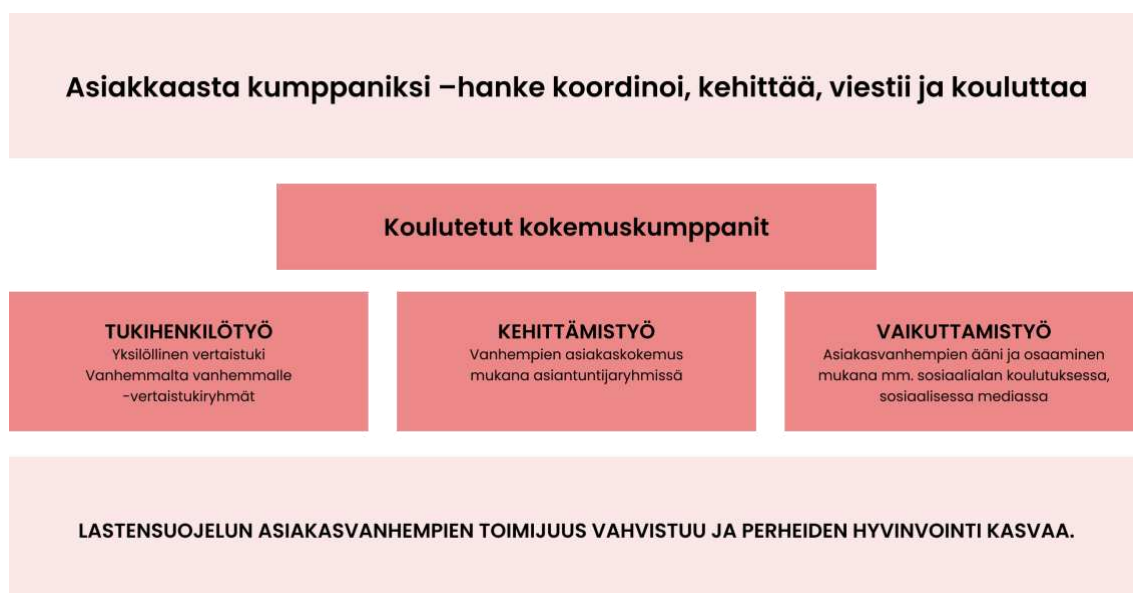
Asiakkaasta kumppaniksi –hanke koordinoi, kehittää, viestii ja kouluttaa

Koulutetut kokemuskumppanit

TUKIHENKILÖTYÖ
Yksilöllinen vertaistuki
Vanhemmalta vanhemmalle -vertaistukiryhmät

KEHITTÄMISTYÖ
Vanhempien asiakaskokemus mukana asiantuntijaryhmissä

VAIKUTTAMISTYÖ
Asiakasvanhempien ääni ja osaaminen mukana mm. sosiaalialan koulutuksessa, sosiaalisessa mediassa

LASTENSUOJELUN ASIAKASVANHEMPIEN TOIMIJUUS VAHVISTUU JA PERHEIDEN HYVINVOINTI KASVAA.